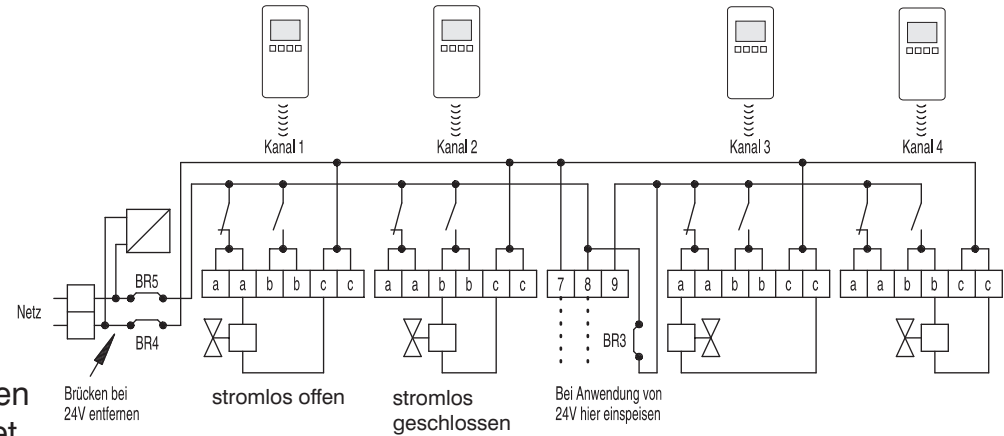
Kanal 1
Kanal 2
Kanal 3
Kanal 4

BR5
BR4
Netz

| a | a | b | b | c | c |
|---|---|---|---|---|---|

| a | a | b | b | c | c |
|---|---|---|---|---|---|

| 7 | 8 | 9 |
|---|---|---|

| a | a | b | b | c | c |
|---|---|---|---|---|---|

| a | a | b | b | c | c |
|---|---|---|---|---|---|

BR3

en
et

Brücken bei 24V entfernen

stromlos offen

stromlos geschlossen

Bei Anwendung von 24V hier einspeisen